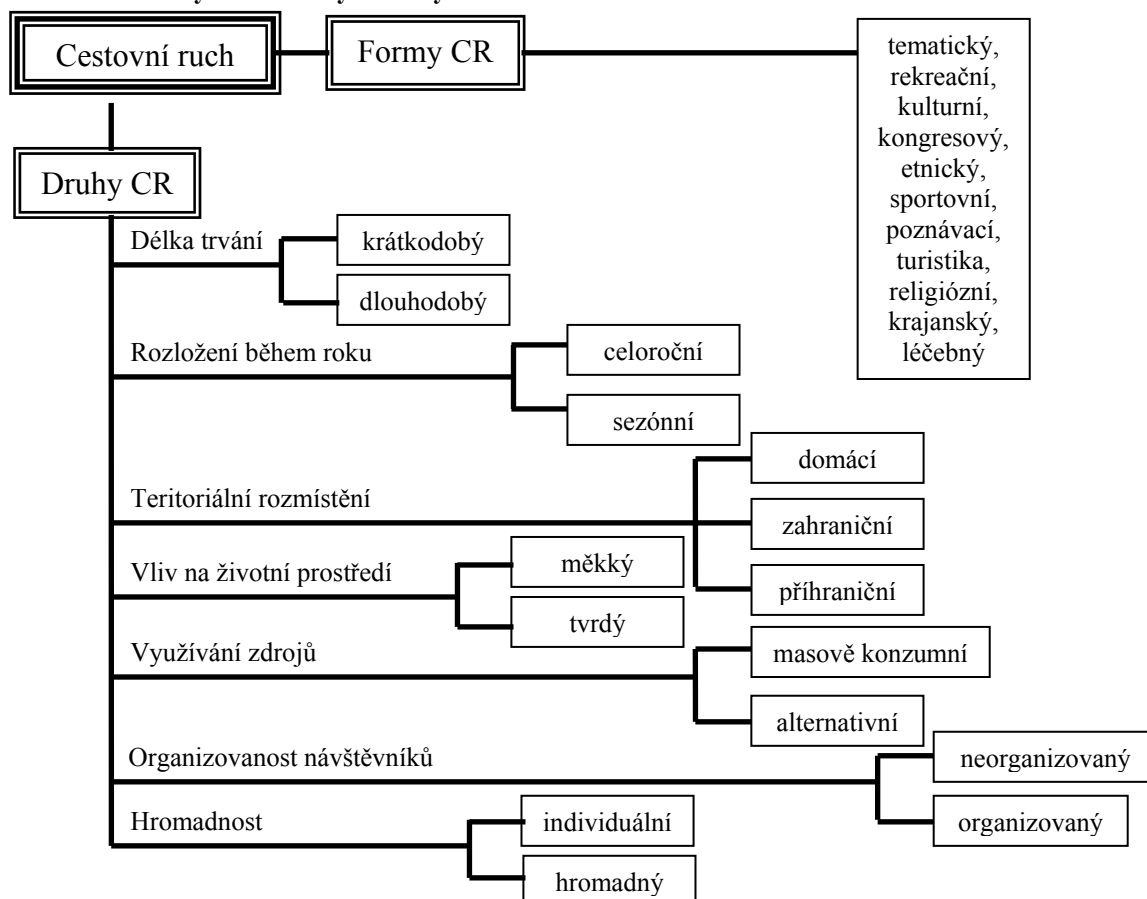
Cestovní ruch

Formy CR

tematický, rekreační, kulturní, kongresový, etnický, sportovní, poznávací, turistika, religiózní, krajanský, léčebný

Druhy CR

Délka trvání
krátkodobý
dlouhodobý

Rozložení během roku
celoroční
sezónní

Teritoriální rozmístění
domácí
zahraniční
příhraniční

Vliv na životní prostředí
měkký
tvrdý

Využívání zdrojů
masově konzumní
alternativní

Organizovanost návštěvníků
neorganizovaný
organizovaný

Hromadnost
individuální
hromadný